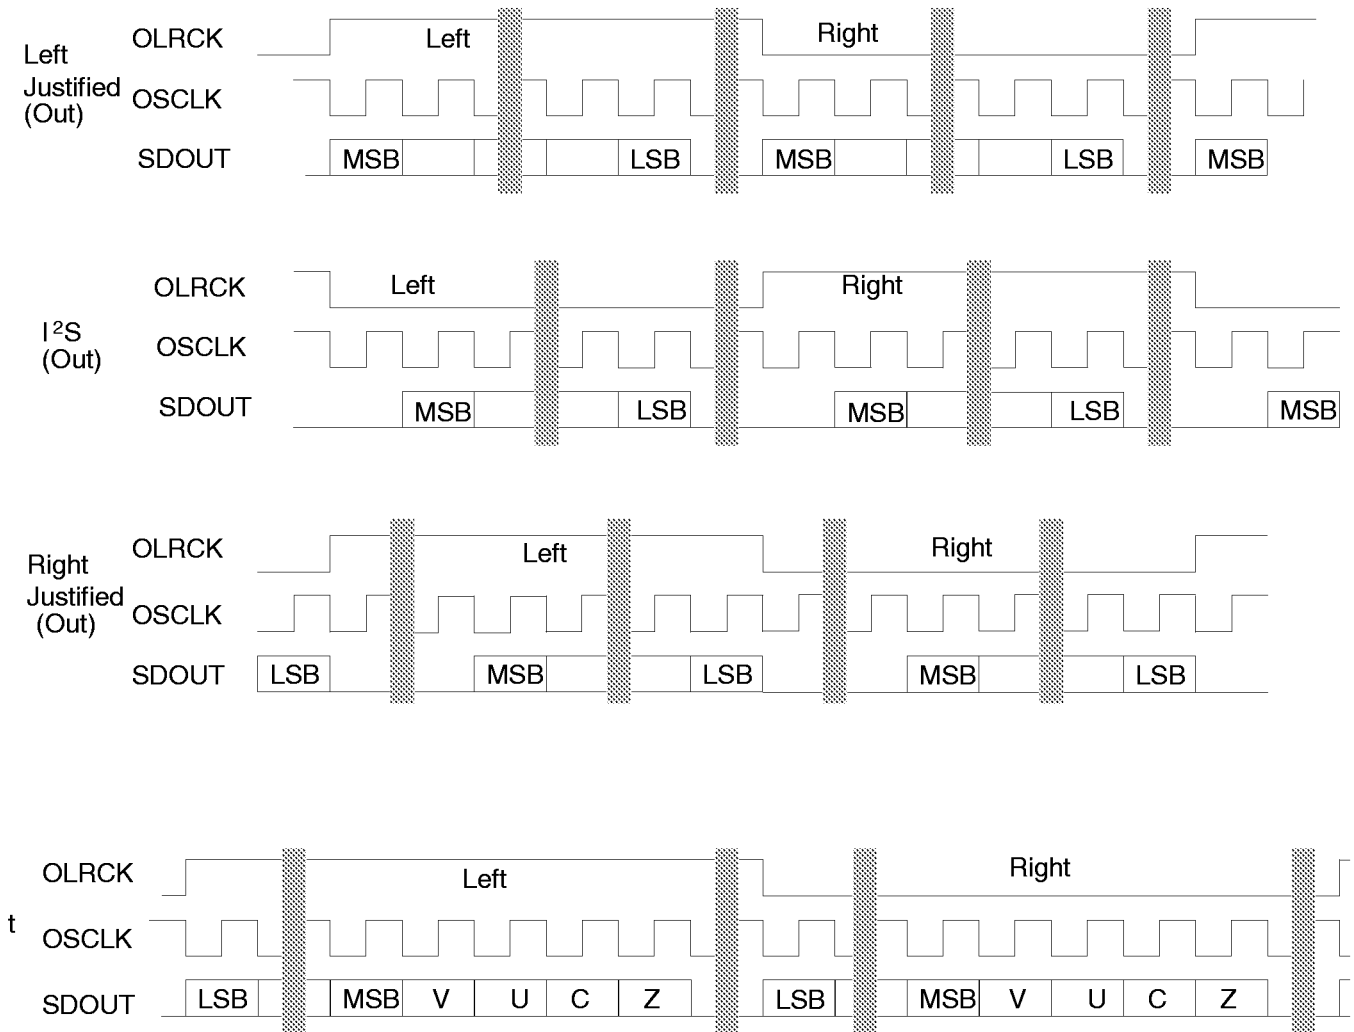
Left Justified (Out)

OLRCK
Left
Right
OSCLK
SDOUT
MSB
LSB
MSB
LSB
MSB

I $^2$S (Out)

OLRCK
Left
Right
OSCLK
SDOUT
MSB
LSB
MSB
LSB
MSB

Right Justified (Out)

OLRCK
Left
Right
OSCLK
SDOUT
LSB
MSB
LSB
MSB
LSB

t

OLRCK
Left
Right
OSCLK
SDOUT
LSB
MSB
V
U
C
Z
LSB
MSB
V
U
C
Z